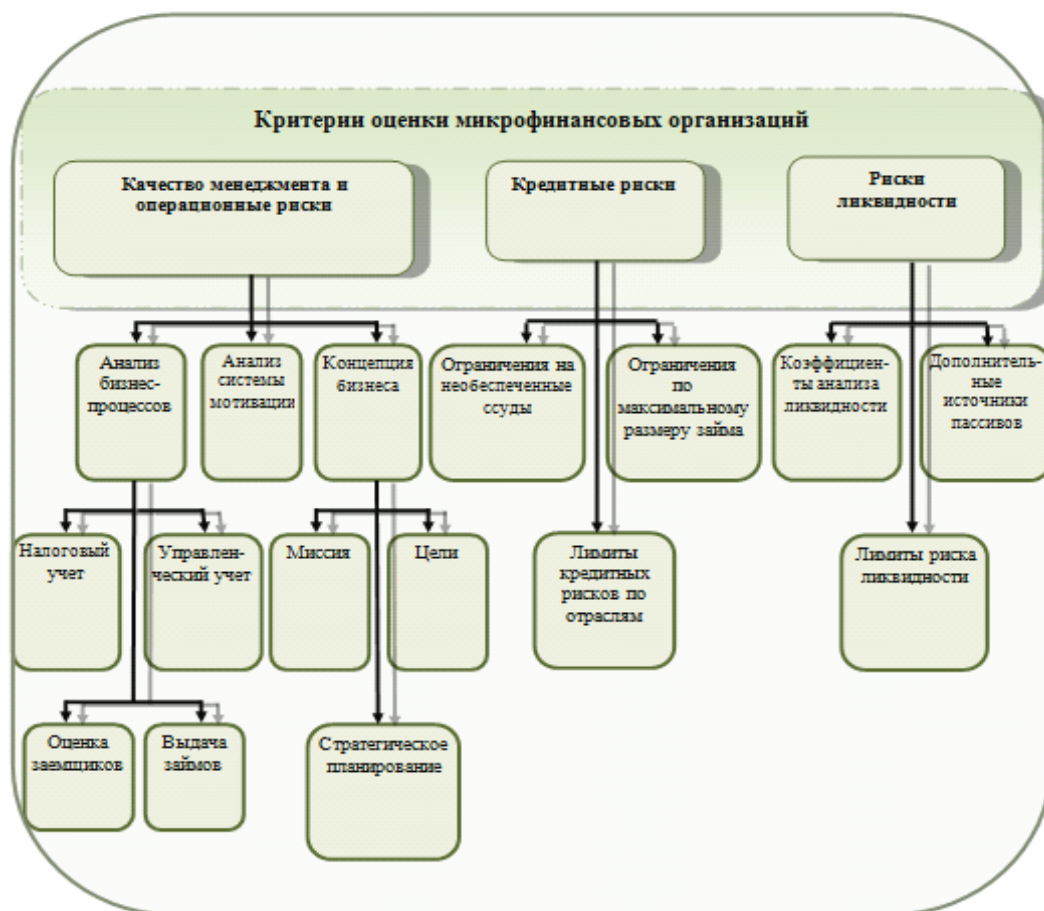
Критерии оценки микрофинансовых организаций

Качество менеджмента и операционные риски

Кредитные риски

Риски ликвидности

Анализ бизнес-процессов

Анализ системы мотивации

Концепция бизнеса

Ограничения на необеспеченные ссуды

Ограничения по максимальному размеру займа

Коэффициенты анализа ликвидности

Дополнительные источники пассивов

Налоговый учет

Управленческий учет

Миссия

Цели

Лимиты кредитных рисков по отраслям

Лимиты риска ликвидности

Оценка заемщиков

Выдача займов

Стратегическое планирование